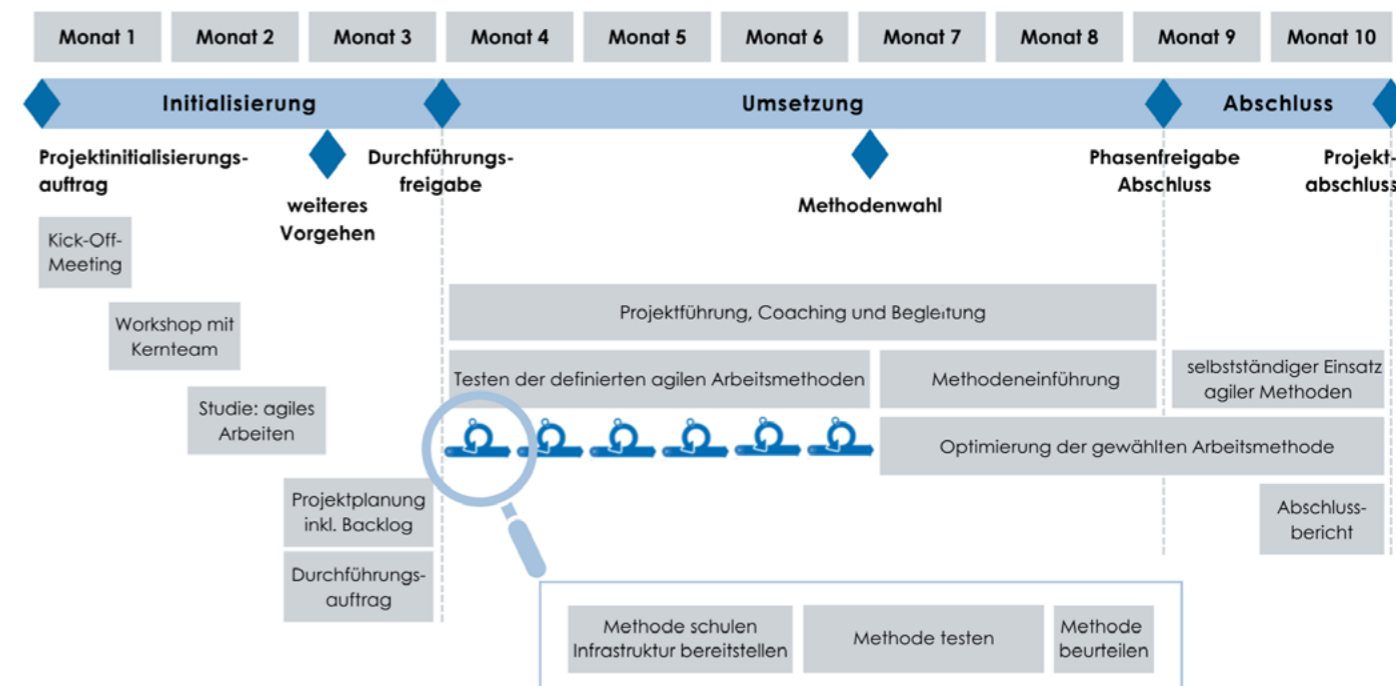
Monat 1 Monat 2 Monat 3 Monat 4 Monat 5 Monat 6 Monat 7 Monat 8 Monat 9 Monat 10

Initialisierung

Umsetzung

Abschluss

Projektinitialisierungsauftrag

weiteres Vorgehen

Durchführungsfreigabe

Methodenwahl

Phasenfreigabe Abschluss

Projektabschluss

Kick-Off-Meeting

Workshop mit Kernteam

Studie: agiles Arbeiten

Projektplanung inkl. Backlog

Durchführungsauftrag

Projektführung, Coaching und Begleitung

Testen der definierten agilen Arbeitsmethoden

Methodeneinführung

selbstständiger Einsatz agiler Methoden

Optimierung der gewählten Arbeitsmethode

Abschlussbericht

Methode schulen Infrastruktur bereitstellen

Methode testen

Methode beurteilen